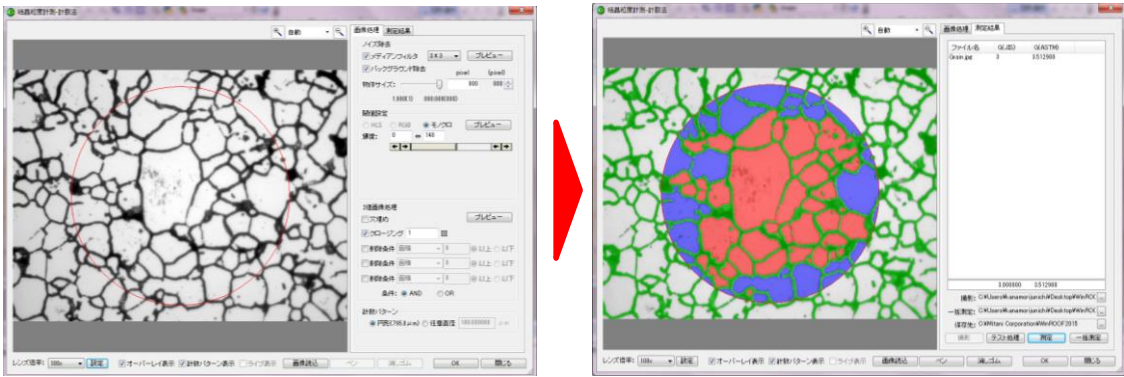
結晶粒度計測・計数法

自動

画像処理　測定結果

ノイズ除去
メディアンフィルタ　3X3　プレビュー
バックグラウンド除去
pixel　(pixel)
物体サイズ:　800　800
1.000(ｽ)　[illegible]

階調設定
HLS　RGB　モノクロ　プレビュー
濃度:　0　～　143

2値画像処理
穴埋め　プレビュー
クロージング　1
削除条件　面積　0　以上　以下
削除条件　面積　0　以上　以下
削除条件　面積　0　以上　以下
条件:　AND　OR

計数パターン
円形(795.8μm)　任意直径　100.00000

レンズ倍率:　100x　設定　オーバーレイ表示　計数パターン表示　ライブ表示　画像読込　ペン　消しゴム　OK　閉じる

結晶粒度計測・計数法

自動

画像処理　測定結果

| ファイル名 | G(JIS) | G(ASTM) |
|---|---|---|
| Grain.jpg | 3 | 3.512900 |

3.000000　3.512900

撮影:　C:¥Users¥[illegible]¥Desktop¥WinROOF
一括測定:　C:¥Users¥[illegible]¥Desktop¥WinROOF
保存先:　C:¥Mitani Corporation¥WinROOF2015

読込　テスト処理　測定　一括測定

レンズ倍率:　100x　設定　オーバーレイ表示　計数パターン表示　ライブ表示　画像読込　ペン　消しゴム　OK　閉じる